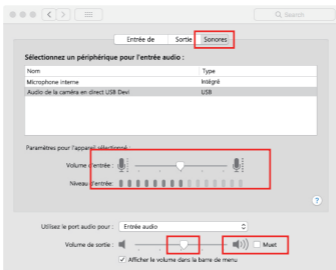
Search

Entrée de | Sortie | Sonores

Sélectionnez un périphérique pour l'entrée audio :

| Nom | Type |
|---|---|
| Microphone interne | Intégré |
| Audio de la caméra en direct USB Devi | USB |

Paramètres pour l'appareil sélectionné :

Volume d'entrée :

Niveau d'entrée :

?

Utilisez le port audio pour : Entrée audio

Volume de sortie : Muet

Afficher le volume dans la barre de menu